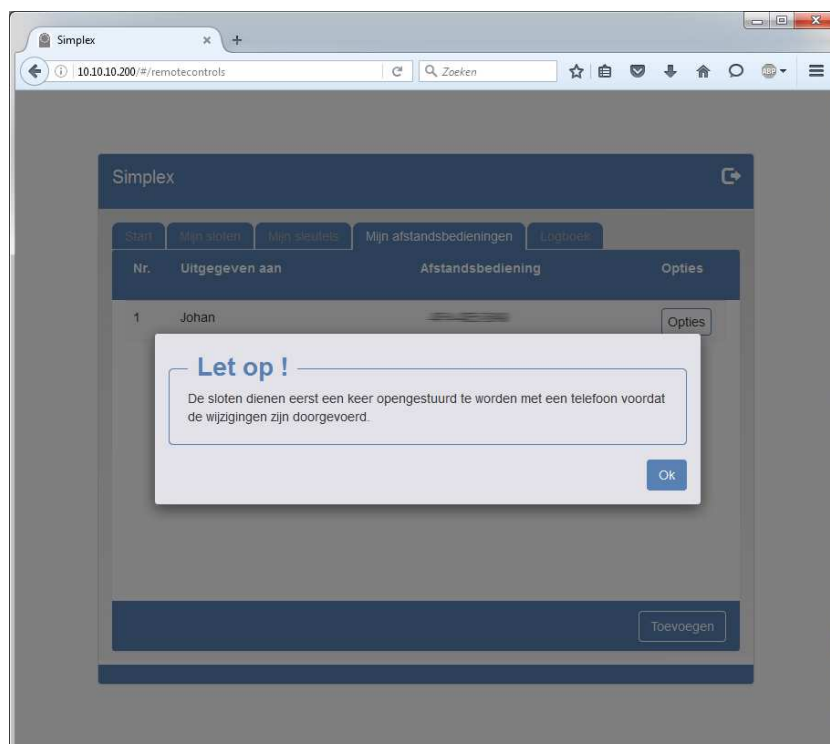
Simplex

10.10.10.200/#/remotecontrols

Zoeken

Simplex

Start | Mijn sloten | Mijn sleutels | Mijn afstandsbedieningen | Logboek

| Nr. | Uitgegeven aan | Afstandsbediening | Opties |
|---|---|---|---|
| 1 | Johan | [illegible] | Opties |

Let op !

De sloten dienen eerst een keer opengestuurd te worden met een telefoon voordat de wijzigingen zijn doorgevoerd.

Ok

Toevoegen